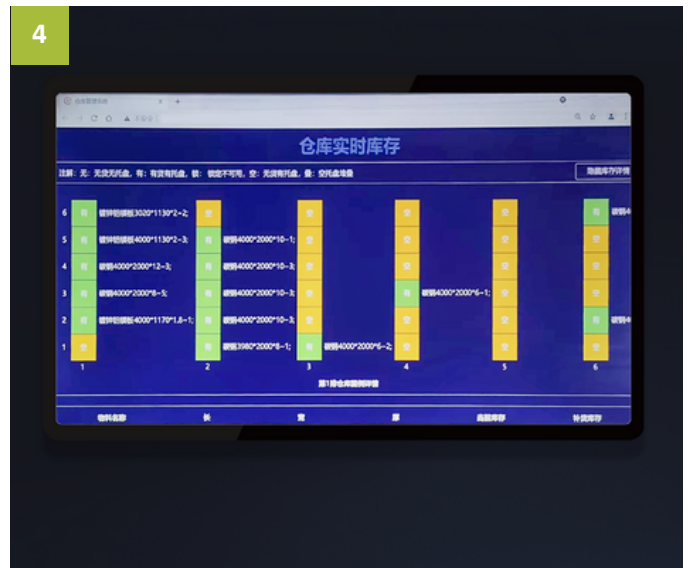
4

仓库管理系统

不安全

仓库实时库存

注释：无：无货无托盘，有：有货有托盘，锁：锁定不可用，空：无货有托盘，叠：空托盘堆叠

隐藏库存详情

6 有 镀锌铝镁板3020*1130*2-2;
5 有 镀锌铝镁板4000*1130*2-3;
4 有 镀锌4000*2000*12-3;
3 有 镀锌4000*2000*8-5;
2 有 镀锌铝镁板4000*1170*1.5-1;
1 空

1

空
有 镀锌4000*2000*10-1;
有 镀锌4000*2000*10-3;
有 镀锌4000*2000*10-3;
有 镀锌4000*2000*10-3;
有 镀锌3980*2000*8-1;

2

空
空
空
空
空
有 镀锌4000*2000*6-2;

3

空
空
空
有 镀锌4000*2000*6-1;
空
空

4

空
空
空
空
空
空

5

有 镀锌4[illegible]
空
空
空
有 镀锌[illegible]
空

6

第1排仓库箱侧详情

物料名称 长 宽 厚 当前库存 补货库存